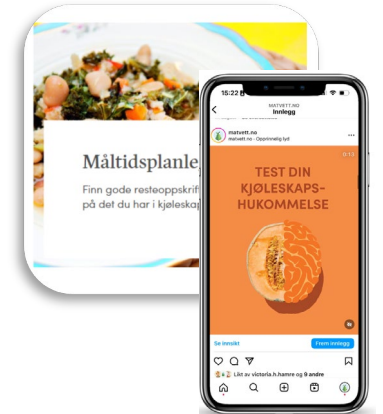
Måltidsplanle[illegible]

Finn gode resteoppskrif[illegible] på det du har i kjøleskap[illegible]

15:22

MATVETT.NO
Innlegg

matvett.no
matvett.no · Opprinnelig lyd

0:13

TEST DIN KJØLESKAPS-HUKOMMELSE

Se innsikt
Frem innlegg

Likt av victoria.h.hamre og 9 andre